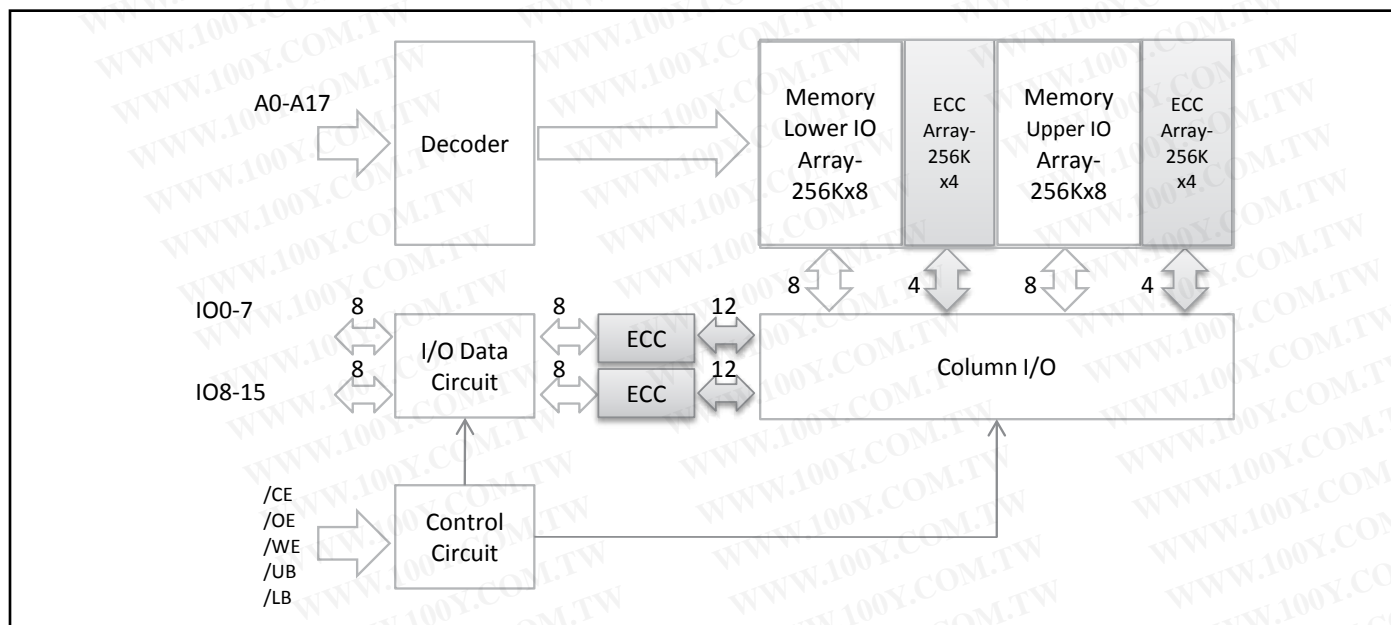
A0-A17

Decoder

Memory Lower IO Array-256Kx8

ECC Array-256K x4

Memory Upper IO Array-256Kx8

ECC Array-256K x4

8

4

8

4

IO0-7

8

8

12

IO8-15

8

8

12

I/O Data Circuit

ECC

ECC

Column I/O

/CE
/OE
/WE
/UB
/LB

Control Circuit

WWW.100Y.COM.TW